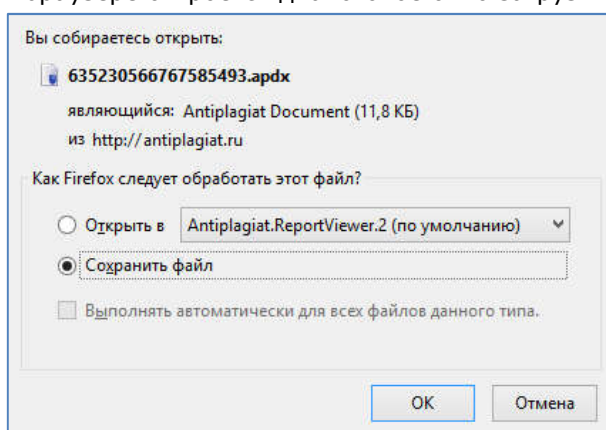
Вы собираетесь открыть:

635230566767585493.apdx

являющийся: Antiplagiat Document (11,8 КБ)

из http://antiplagiat.ru

Как Firefox следует обработать этот файл?

Открыть в Antiplagiat.ReportViewer.2 (по умолчанию)

Сохранить файл

Выполнять автоматически для всех файлов данного типа.

OK Отмена